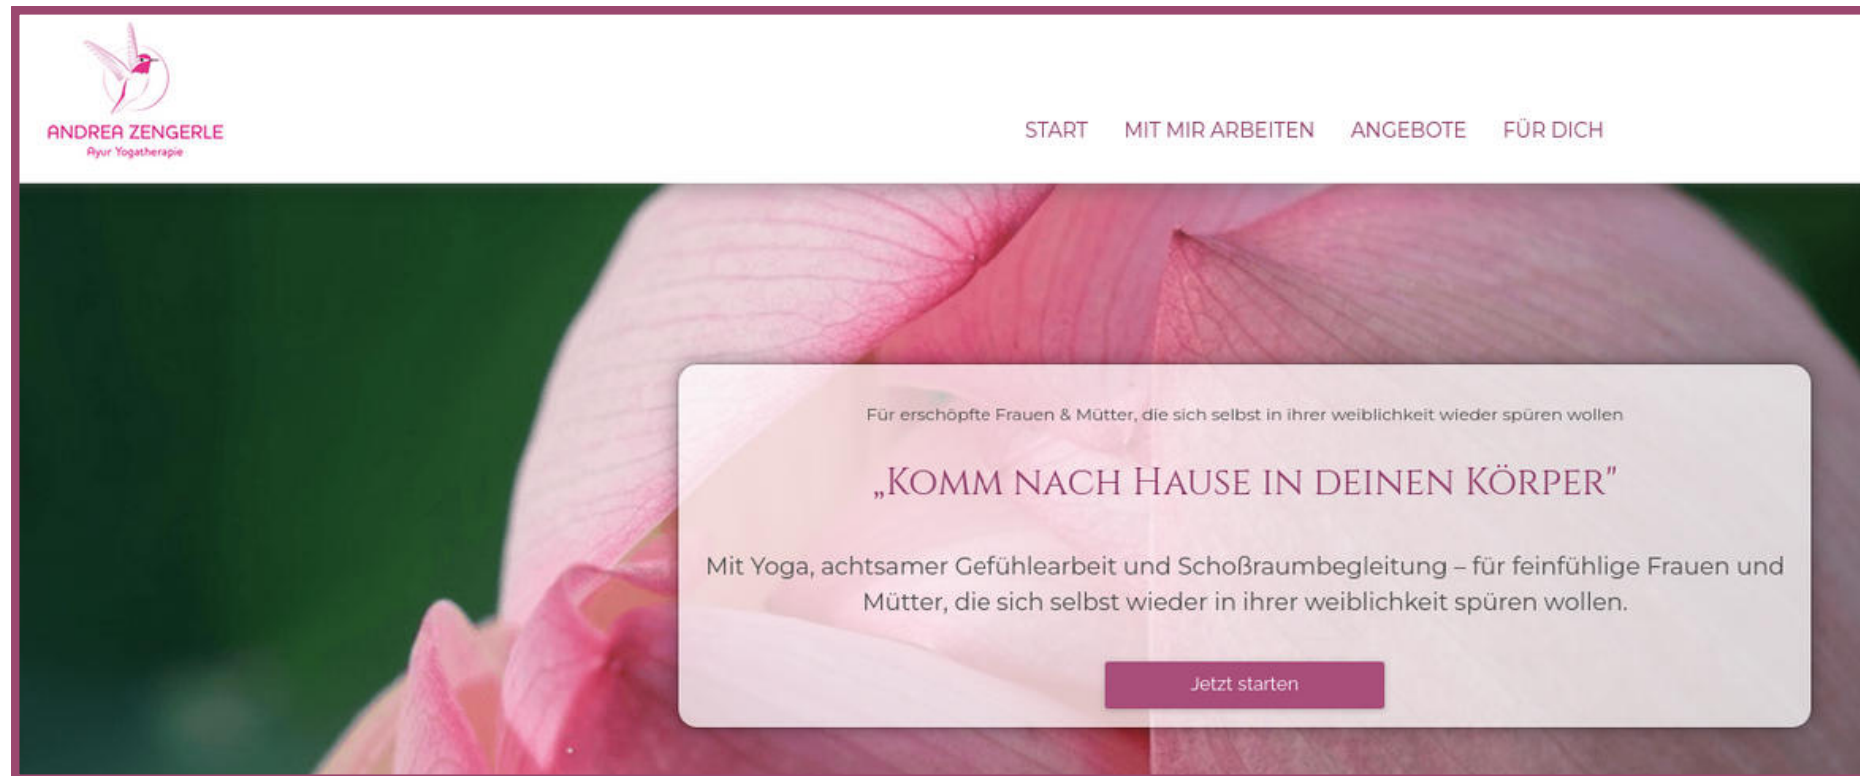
ANDREA ZENGERLE
Ayur Yogatherapie

START MIT MIR ARBEITEN ANGEBOTE FÜR DICH

Für erschöpfte Frauen & Mütter, die sich selbst in ihrer weiblichkeit wieder spüren wollen

„KOMM NACH HAUSE IN DEINEN KÖRPER"

Mit Yoga, achtsamer Gefühlearbeit und Schoßraumbegleitung – für feinfühlige Frauen und Mütter, die sich selbst wieder in ihrer weiblichkeit spüren wollen.

Jetzt starten